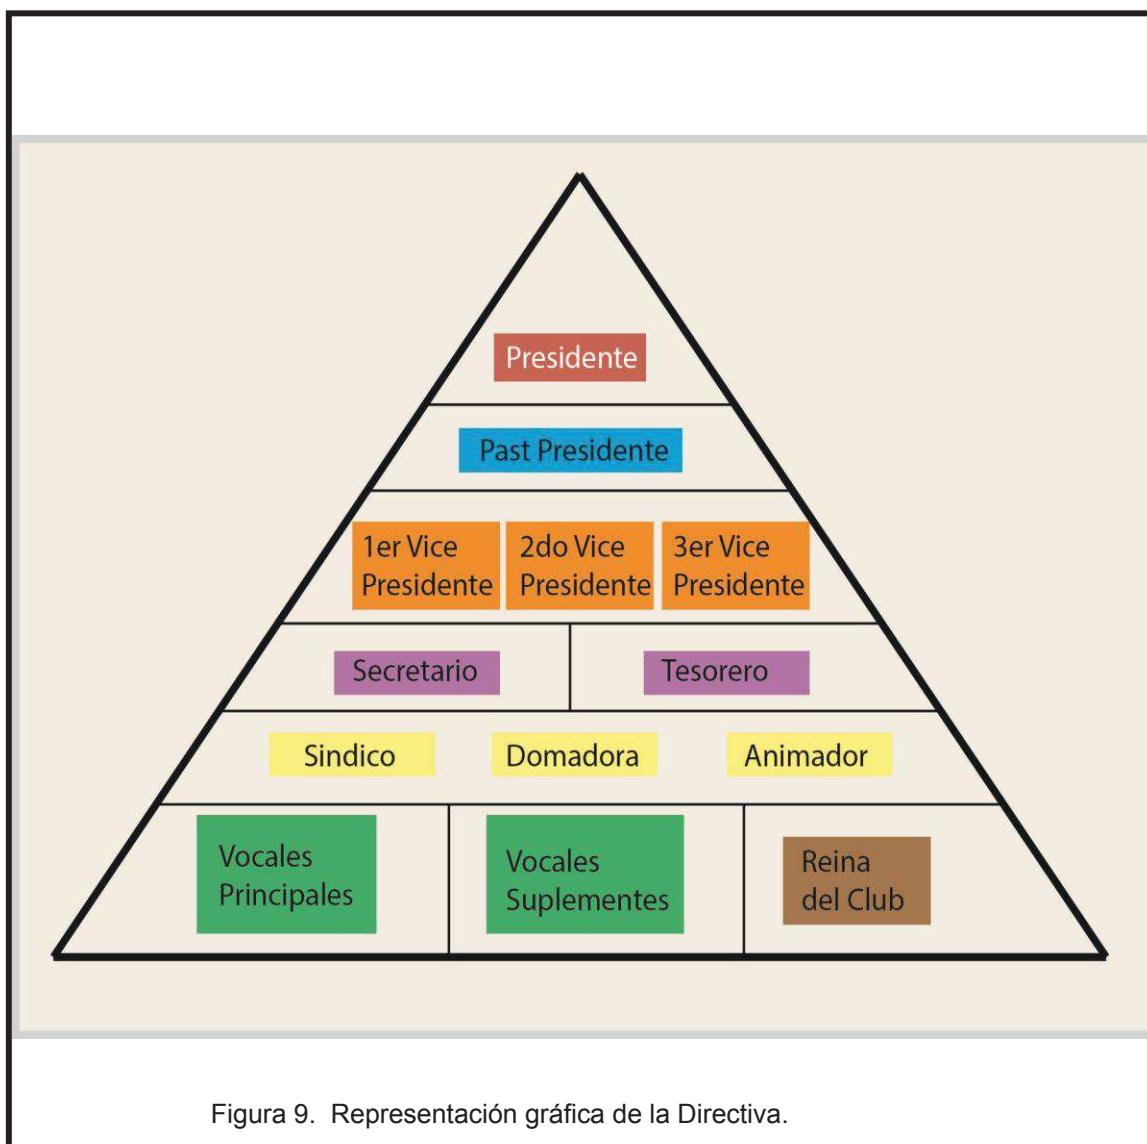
Presidente

Past Presidente

1er Vice Presidente

2do Vice Presidente

3er Vice Presidente

Secretario

Tesorero

Sindico

Domadora

Animador

Vocales Principales

Vocales Suplementes

Reina del Club

Figura 9. Representación gráfica de la Directiva.